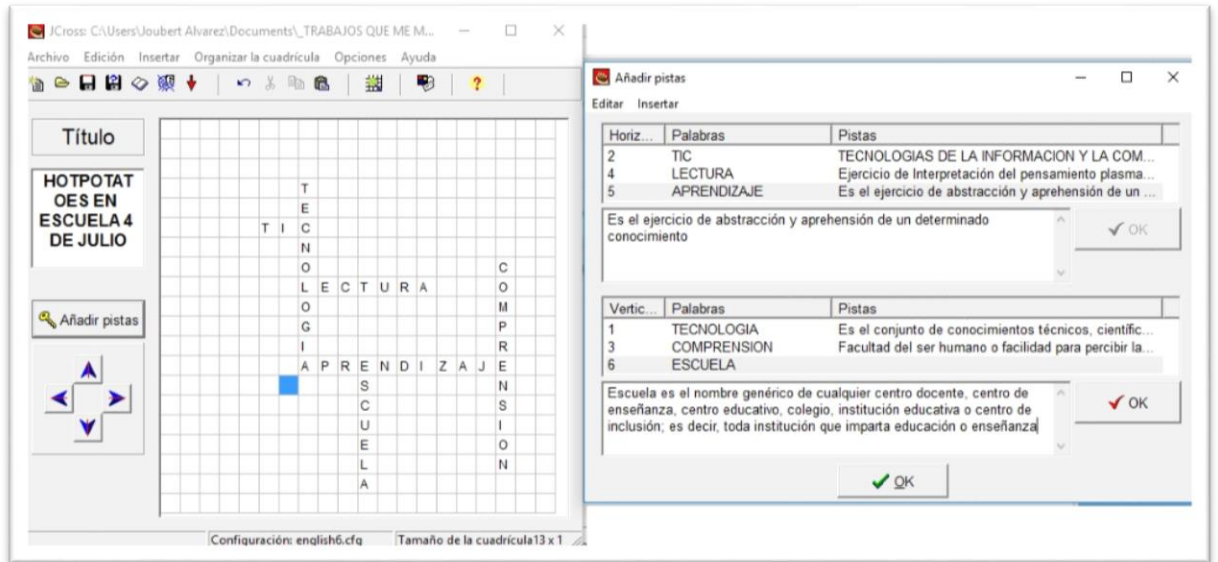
JCross: C:\Users\Joubert Alvarez\Documents\_TRABAJOS QUE ME M...

Archivo Edición Insertar Organizar la cuadrícula Opciones Ayuda

Título

HOTPOTATOES EN ESCUELA 4 DE JULIO

Añadir pistas

T
E
T I C
N
O
L E C T U R A
O
G
I
A P R E N D I Z A J E
S
C
U
E
L
A

C
O
M
P
R
E
N
S
I
O
N

Configuración: english6.cfg

Tamaño de la cuadrícula13 x 1

Añadir pistas

Editar Insertar

| Horiz... | Palabras | Pistas |
|---|---|---|
| 2 | TIC | TECNOLOGIAS DE LA INFORMACION Y LA COM... |
| 4 | LECTURA | Ejercicio de Interpretación del pensamiento plasma... |
| 5 | APRENDIZAJE | Es el ejercicio de abstracción y aprehensión de un ... |

Es el ejercicio de abstracción y aprehensión de un determinado conocimiento

OK

| Vertic... | Palabras | Pistas |
|---|---|---|
| 1 | TECNOLOGIA | Es el conjunto de conocimientos técnicos, científic... |
| 3 | COMPRENSION | Facultad del ser humano o facilidad para percibir la... |
| 6 | ESCUELA | |

Escuela es el nombre genérico de cualquier centro docente, centro de enseñanza, centro educativo, colegio, institución educativa o centro de inclusión; es decir, toda institución que imparta educación o enseñanza

OK

OK